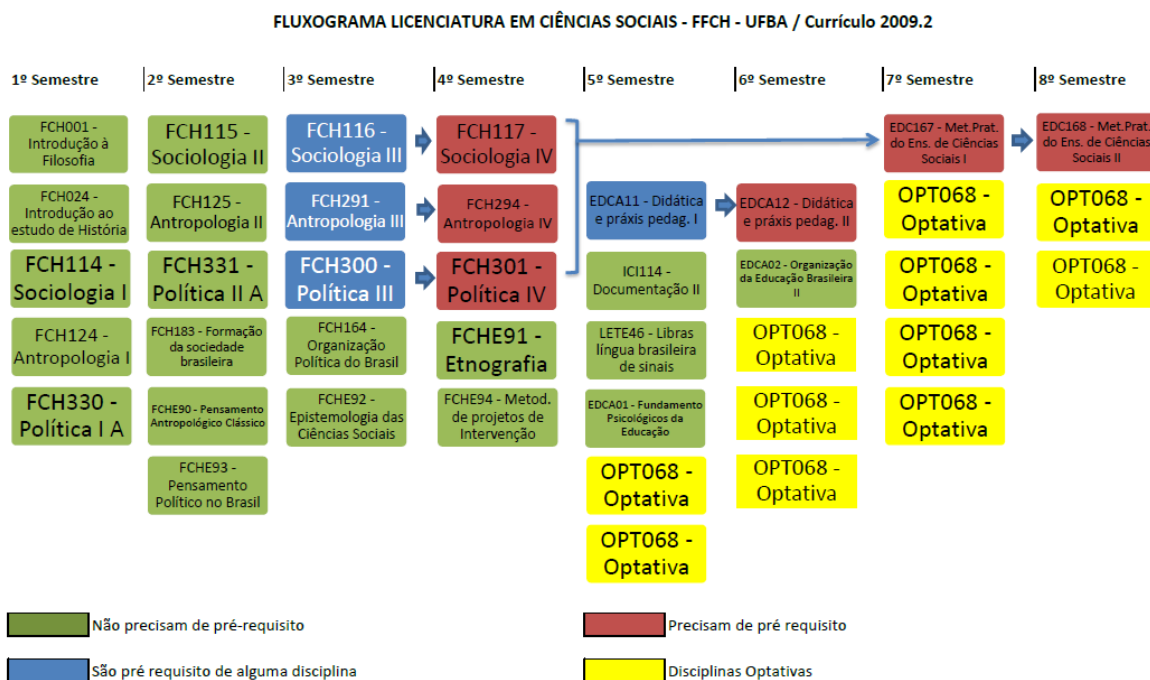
FLUXOGRAMA LICENCIATURA EM CIÊNCIAS SOCIAIS - FFCH - UFBA / Currículo 2009.2

1º Semestre

FCH001 - Introdução à Filosofia

FCH024 - Introdução ao estudo de História

FCH114 - Sociologia I

FCH124 - Antropologia I

FCH330 - Política I A

2º Semestre

FCH115 - Sociologia II

FCH125 - Antropologia II

FCH331 - Política II A

FCH183 - Formação da sociedade brasileira

FCHE90 - Pensamento Antropológico Clássico

FCHE93 - Pensamento Político no Brasil

3º Semestre

FCH116 - Sociologia III

FCH291 - Antropologia III

FCH300 - Política III

FCH164 - Organização Política do Brasil

FCHE92 - Epistemologia das Ciências Sociais

4º Semestre

FCH117 - Sociologia IV

FCH294 - Antropologia IV

FCH301 - Política IV

FCHE91 - Etnografia

FCHE94 - Metod. de projetos de Intervenção

5º Semestre

EDCA11 - Didática e práxis pedag. I

ICI114 - Documentação II

LETE46 - Libras língua brasileira de sinais

EDCA01 - Fundamento Psicológicos da Educação

OPT068 - Optativa

OPT068 - Optativa

6º Semestre

EDCA12 - Didática e práxis pedag. II

EDCA02 - Organização da Educação Brasileira II

OPT068 - Optativa

OPT068 - Optativa

OPT068 - Optativa

7º Semestre

EDC167 - Met.Prat. do Ens. de Ciências Sociais I

OPT068 - Optativa

OPT068 - Optativa

OPT068 - Optativa

OPT068 - Optativa

8º Semestre

EDC168 - Met.Prat. do Ens. de Ciências Sociais II

OPT068 - Optativa

OPT068 - Optativa

Não precisam de pré-requisito

Precisam de pré requisito

São pré requisito de alguma disciplina

Disciplinas Optativas